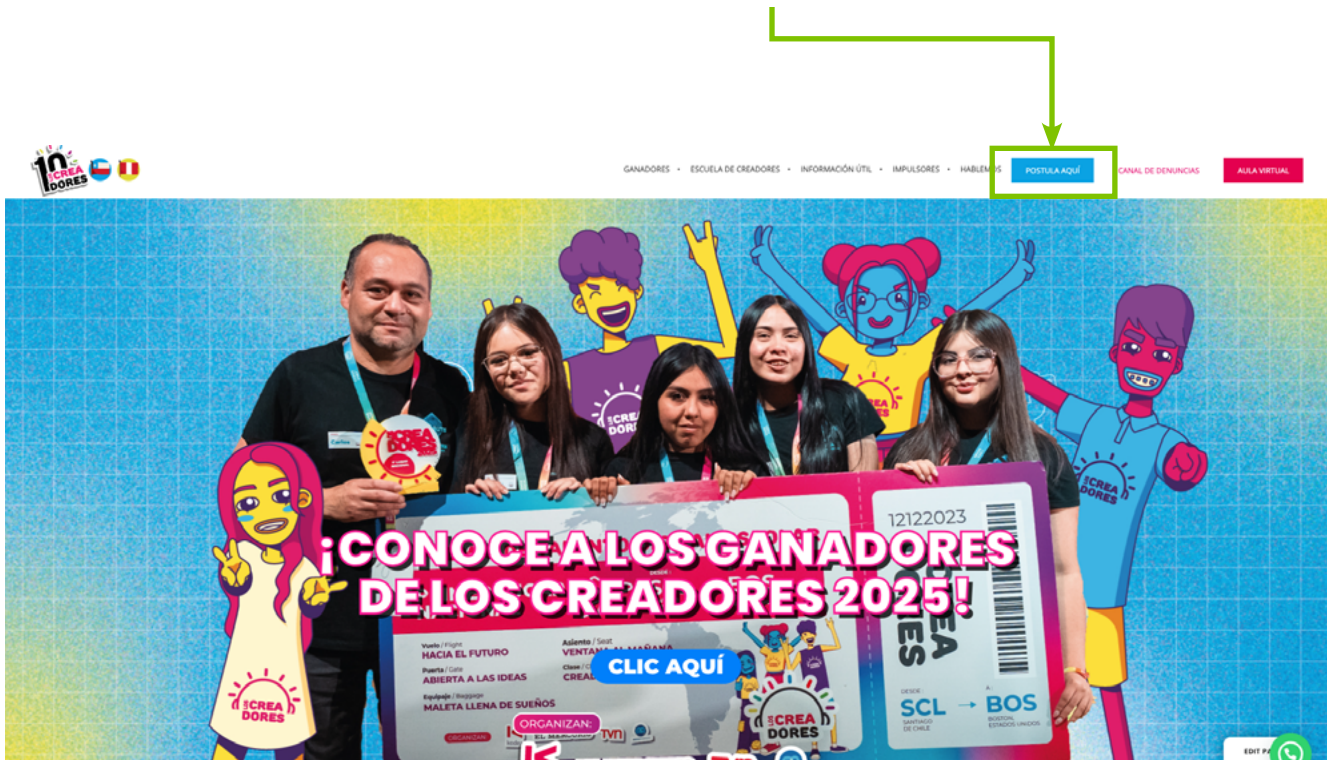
10 CREA DORES

GANADORES • ESCUELA DE CREADORES • INFORMACIÓN ÚTIL • IMPULSORES • HABLEMOS POSTULA AQUÍ CANAL DE DENUNCIAS AULA VIRTUAL

CREA DORES

CREA DORES

Carlos

CREA DORES

CREA DORES

12122023

CREA DORES

¡CONOCE A LOS GANADORES DE LOS CREADORES 2025!

Vuelo / Flight
HACIA EL FUTURO

Asiento / Seat
VENTANA AL MAÑANA

Puerta / Gate
ABIERTA A LAS IDEAS

Clase / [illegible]
CREA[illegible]

Equipaje / Baggage
MALETA LLENA DE SUEÑOS

CLIC AQUÍ

ORGANIZAN:

EL MERCURIO TVN

CREA DORES

DESDE
SCL
SANTIAGO DE CHILE

A
BOS
BOSTON, ESTADOS UNIDOS

EDIT P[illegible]